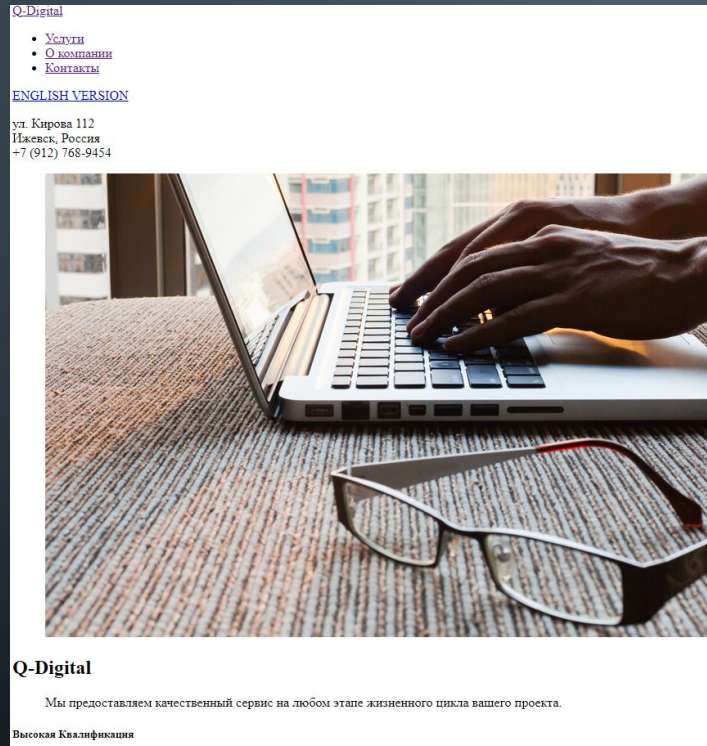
Q-Digital

- Услуги
- О компании
- Контакты

ENGLISH VERSION

ул. Кирова 112
Ижевск, Россия
+7 (912) 768-9454

Q-Digital

Мы предоставляем качественный сервис на любом этапе жизненного цикла вашего проекта.

Высокая Квалификация